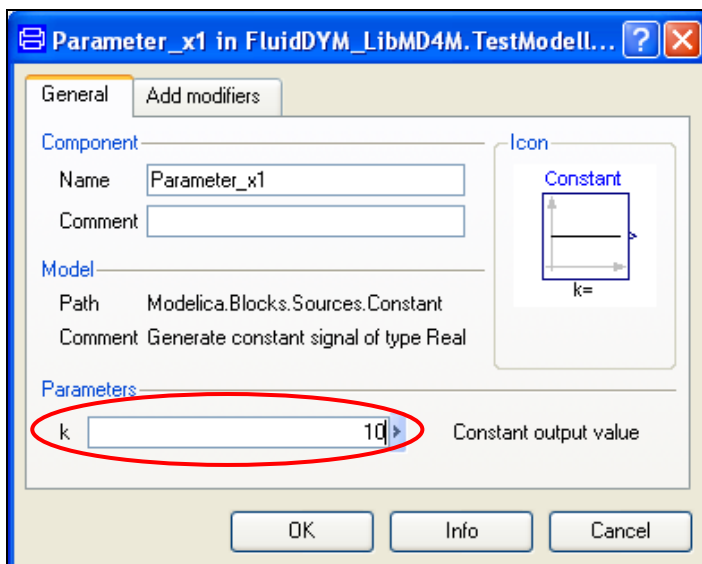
Parameter_x1 in FluidDYM_LibMD4M.TestModell...

General | Add modifiers

Component
Name Parameter_x1
Comment

Icon
Constant
k=

Model
Path Modelica.Blocks.Sources.Constant
Comment Generate constant signal of type Real

Parameters
k 10 Constant output value

OK | Info | Cancel